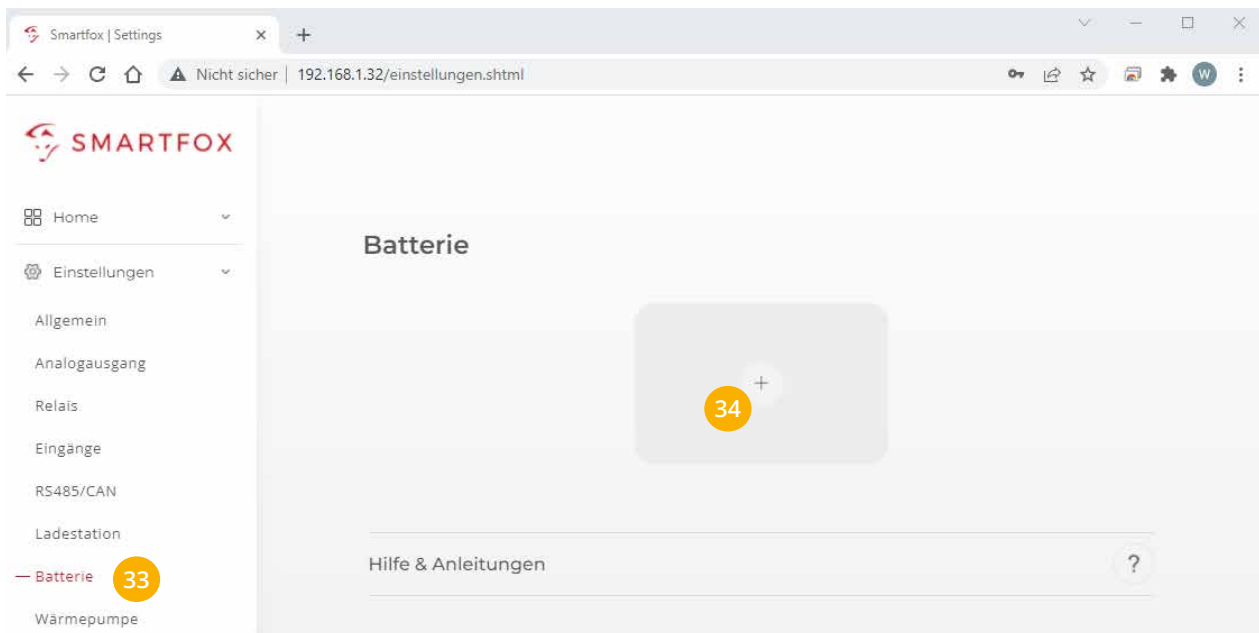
Smartfox | Settings
×
+
Nicht sicher | 192.168.1.32/einstellungen.shtml
W

SMARTFOX

Home
Einstellungen
Allgemein
Analogausgang
Relais
Eingänge
RS485/CAN
Ladestation
— Batterie
33
Wärmepumpe

Batterie

+
34

Hilfe & Anleitungen
?